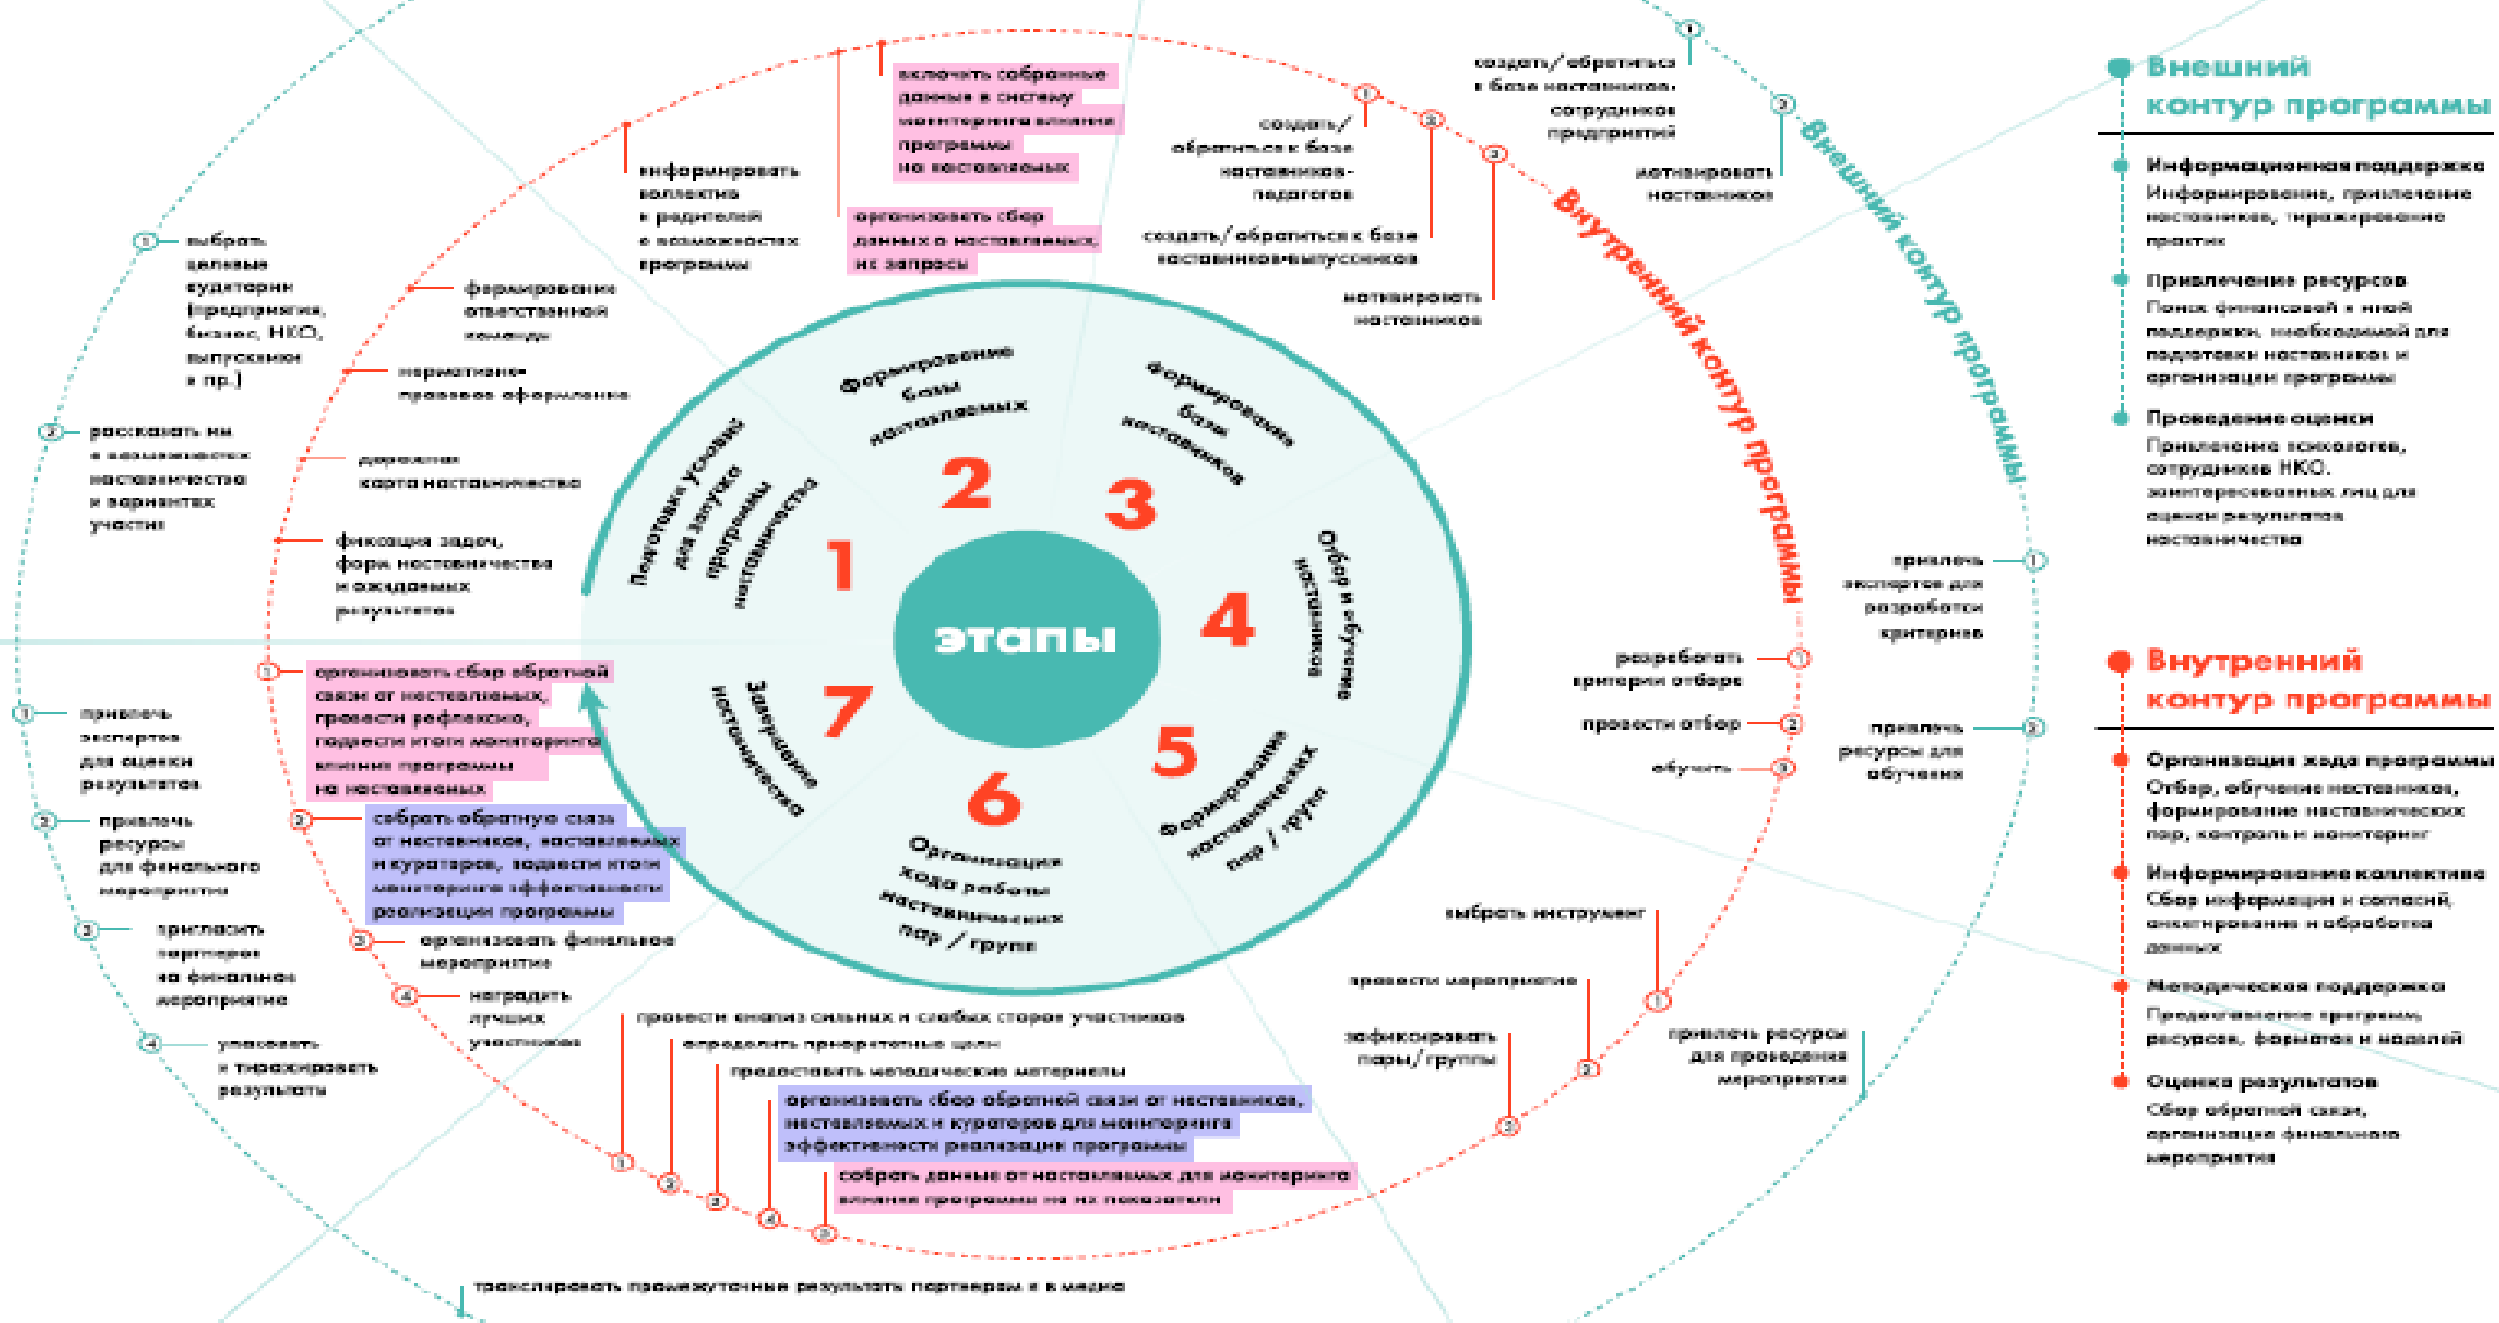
Внешний контур программы

Информационная поддержка
Информирование, привлечение наставников, тиражирование практик

Привлечение ресурсов
Поиск финансовой и иной поддержки, необходимой для подготовки наставников и организации программы

Проведение оценки
Привлечение психологов, сотрудников НКО, заинтересованных лиц для оценки результатов наставничества

Внутренний контур программы

Организация хода программы
Отбор, обучение наставников, формирование наставнических пар, контроль и мониторинг

Информирование коллектива
Сбор информации и согласий, анкетирование и обработка данных

Методическая поддержка
Предоставление программ, ресурсов, форматов и моделей

Оценка результатов
Сбор обратной связи, организация финального мероприятия

этапы

1 Подготовка условий для запуска программы наставничества
2 Формирование базы наставляемых
3 Формирование базы наставников
4 Отбор и обучение наставников
5 Формирование наставнических пар / групп
6 Организация хода работы наставнических пар / групп
7 Завершение наставничества

Внутренний контур программы
Внешний контур программы

1 выбрать целевые аудитории (предприятия, бизнес, НКО, выпускники и пр.)
2 рассказать им о возможностях наставничества и вариантах участия

формирование ответственной команды
нормативно-правовое оформление
дорожная карта наставничества
фиксация задач, форм наставничества и ожидаемых результатов

информировать коллектив и родителей о возможностях программы
включить собранные данные в систему мониторинга влияния программы на наставляемых
организовать сбор данных о наставляемых, их запросы

1 создать/обратиться к базе наставников-педагогов
2 создать/обратиться к базе наставников-выпускников
3 мотивировать наставников

1 создать/обратиться к базе наставников-сотрудников предприятий
2 мотивировать наставников

1 привлечь экспертов для разработки критериев
2 привлечь ресурсы для обучения

1 разработать критерии отбора
2 провести отбор
3 обучить

1 выбрать инструмент
2 провести мероприятие
3 зафиксировать пары/группы

привлечь ресурсы для проведения мероприятия

1 провести анализ сильных и слабых сторон участников
2 определить приоритетные цели
3 предоставить методические материалы
4 организовать сбор обратной связи от наставников, наставляемых и кураторов для мониторинга эффективности реализации программы
5 собрать данные от наставляемых для мониторинга влияния программы на их показатели

транслировать промежуточные результаты партнерам и в медиа

1 организовать сбор обратной связи от наставляемых, провести рефлексию, подвести итоги мониторинга влияния программы на наставляемых
2 собрать обратную связь от наставников, наставляемых и кураторов, подвести итоги мониторинга эффективности реализации программы
3 организовать финальное мероприятие
4 наградить лучших участников

1 привлечь экспертов для оценки результатов
2 привлечь ресурсы для финального мероприятия
3 пригласить партнеров на финальное мероприятие
4 упаковать и тиражировать результаты